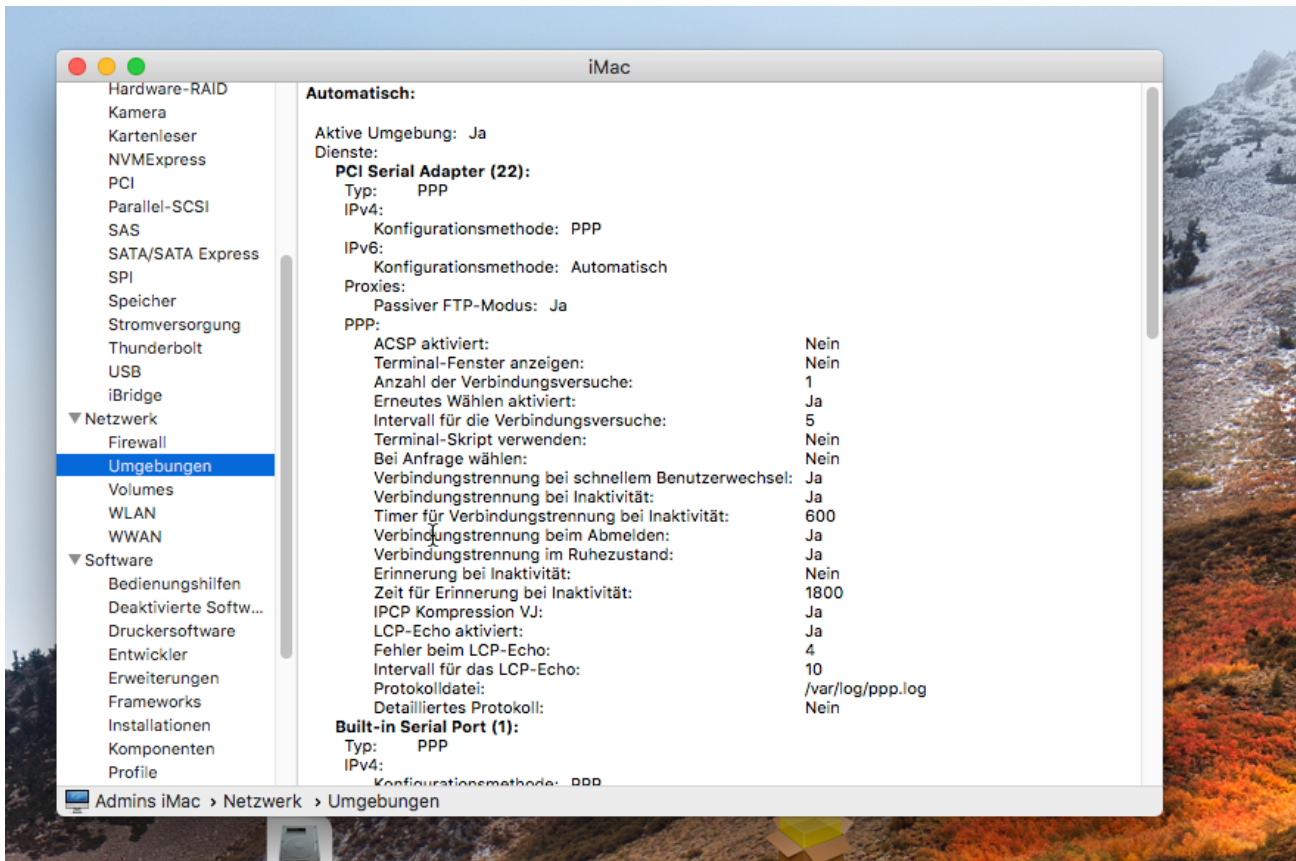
iMac

Hardware-RAID
Kamera
Kartenleser
NVMExpress
PCI
Parallel-SCSI
SAS
SATA/SATA Express
SPI
Speicher
Stromversorgung
Thunderbolt
USB
iBridge
▼Netzwerk
Firewall
Umgebungen
Volumes
WLAN
WWAN
▼Software
Bedienungshilfen
Deaktivierte Softw…
Druckersoftware
Entwickler
Erweiterungen
Frameworks
Installationen
Komponenten
Profile

Automatisch:

Aktive Umgebung: Ja
Dienste:
PCI Serial Adapter (22):
Typ: PPP
IPv4:
Konfigurationsmethode: PPP
IPv6:
Konfigurationsmethode: Automatisch
Proxies:
Passiver FTP-Modus: Ja
PPP:
ACSP aktiviert: Nein
Terminal-Fenster anzeigen: Nein
Anzahl der Verbindungsversuche: 1
Erneutes Wählen aktiviert: Ja
Intervall für die Verbindungsversuche: 5
Terminal-Skript verwenden: Nein
Bei Anfrage wählen: Nein
Verbindungstrennung bei schnellem Benutzerwechsel: Ja
Verbindungstrennung bei Inaktivität: Ja
Timer für Verbindungstrennung bei Inaktivität: 600
Verbindungstrennung beim Abmelden: Ja
Verbindungstrennung im Ruhezustand: Ja
Erinnerung bei Inaktivität: Nein
Zeit für Erinnerung bei Inaktivität: 1800
IPCP Kompression VJ: Ja
LCP-Echo aktiviert: Ja
Fehler beim LCP-Echo: 4
Intervall für das LCP-Echo: 10
Protokolldatei: /var/log/ppp.log
Detailliertes Protokoll: Nein
Built-in Serial Port (1):
Typ: PPP
IPv4:
Konfigurationsmethode: PPP

Admins iMac › Netzwerk › Umgebungen